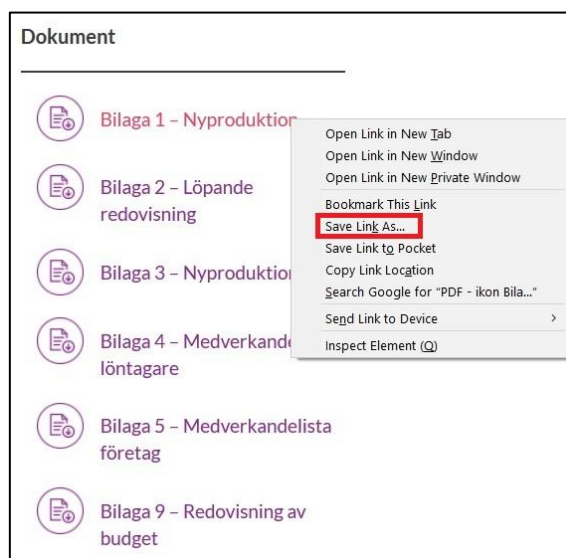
Dokument

Bilaga 1 – Nyproduktion

Bilaga 2 – Löpande redovisning

Bilaga 3 – Nyproduktion

Bilaga 4 – Medverkande löntagare

Bilaga 5 – Medverkandelista företag

Bilaga 9 – Redovisning av budget

Open Link in New Tab
Open Link in New Window
Open Link in New Private Window
Bookmark This Link
Save Link As...
Save Link to Pocket
Copy Link Location
Search Google for "PDF - ikon Bila..."
Send Link to Device
Inspect Element (Q)